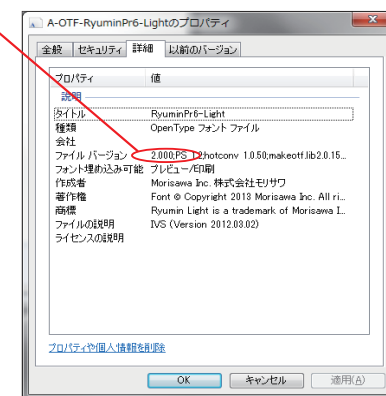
A-OTF-RyuminPr6-Lightのプロパティ

全般 | セキュリティ | 詳細 | 以前のバージョン

| プロパティ | 値 |
|---|---|
| 説明 | |
| タイトル | RyuminPr6-Light |
| 種類 | OpenType フォント ファイル |
| 会社 | |
| ファイル バージョン | 2.000;PS 1.2;hotconv 1.0.50;makeotf.lib2.0.15... |
| フォント埋め込み可能 | プレビュー/印刷 |
| 作成者 | Morisawa Inc. 株式会社モリサワ |
| 著作権 | Font © Copyright 2013 Morisawa Inc. All ri... |
| 商標 | Ryumin Light is a trademark of Morisawa I... |
| ファイルの説明 | IVS (Version 2012.03.02) |
| ライセンスの説明 | |

プロパティや個人情報を削除

OK | キャンセル | 適用(A)